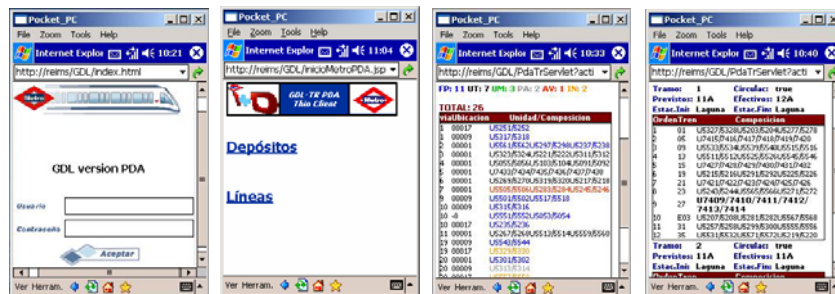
Pocket_PC
File Zoom Tools Help
Internet Explor 10:21
http://reims/GDL/index.html
Metro
GDL version PDA
Usuario
Contraseña
Aceptar
Ver Herram.

Pocket_PC
File Zoom Tools Help
Internet Explor 11:04
http://reims/GDL/inicioMotroPDA.jsp
GDL-TR PDA Thin Client
Metro
Depósitos
Líneas
Ver Herram.

Pocket_PC
File Zoom Tools Help
Internet Explor 10:33
http://reims/GDL/PdaTrServlet?acti
FP: 11 UT: 7 UM: 3 PA: 2 AV: 1 IN: 2
TOTAL: 26
| viaUbicacion | Unidad/Composicion |
|---|---|
| 1 00017 | U5251/5252 |
| 2 00009 | U5317/5318 |
| 3 00001 | U5561/5562/5297/5298/5237/5238 |
| 4 00001 | U5323/5324/5221/5222/5311/5312 |
| 5 00001 | U5053/5054/5103/5104/5091/5092 |
| 6 00001 | U7423/7424/7425/7426/7427/7428 |
| 7 00001 | U5269/5270/5319/5320/5217/5218 |
| 8 00001 | U5585/5586/5283/5284/5245/5246 |
| 9 00009 | U5501/5502/5517/5518 |
| 10 00001 | U5315/5316 |
| 10 -8 | U5551/5552/5053/5054 |
| 11 00009 | U5235/5236 |
| 11 00001 | U5267/5268/5513/5514/5559/5560 |
| 11 00009 | U5543/5544 |
| 12 00017 | U5329/5330 |
| 12 00009 | U5301/5302 |
| 12 00013 | U5313/5314 |
Ver Herram.

Pocket_PC
File Zoom Tools Help
Internet Explor 10:40
http://reims/GDL/PdaTrServlet?act
Tramo: 1 Circular: true
Previstos: 11A Efectivos: 12A
Estac.Ini: Laguna Estac.Fin: Laguna
| OrdenTren | Composicion |
|---|---|
| 1 01 | U5327/5328/5203/5204/5277/5278 |
| 2 05 | U7415/7416/7417/7418/7419/7420 |
| 3 09 | U5533/5534/5579/5580/5515/5516 |
| 4 13 | U5511/5512/5525/5526/5545/5546 |
| 5 17 | U7427/7428/7429/7430/7431/7432 |
| 6 19 | U5215/5216/5291/5292/5225/5226 |
| 7 21 | U7421/7422/7423/7424/7425/7426 |
| 8 25 | U5245/5246/5565/5566/5271/5272 |
| 9 27 | U7409/7410/7411/7412/7413/7414 |
| 10 E03 | U5207/5208/5281/5282/5567/5568 |
| 11 31 | U5257/5258/5299/5300/5555/5556 |
| 12 35 | U5261/5262/5219/5220/5311/5230 |
Tramo: 2 Circular: true
Previstos: 11A Efectivos: 11A
Estac.Ini: Laguna Estac.Fin: Laguna
Ver Herram.